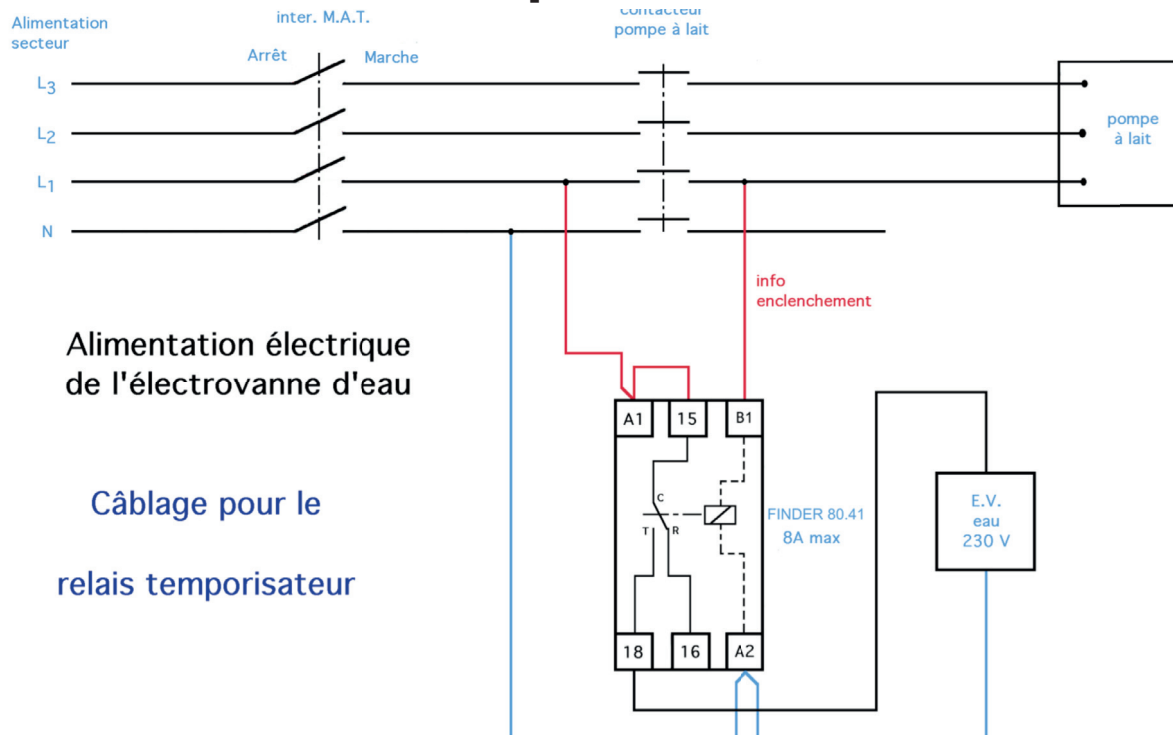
Alimentation secteur

inter. M.A.T.

Arrêt

Marche

contacteur pompe à lait

$L_3$

$L_2$

$L_1$

N

pompe à lait

info enclenchement

Alimentation électrique de l'électrovanne d'eau

Câblage pour le

relais temporisateur

A1

15

B1

C

T

R

FINDER 80.41

8A max

E.V. eau 230 V

18

16

A2